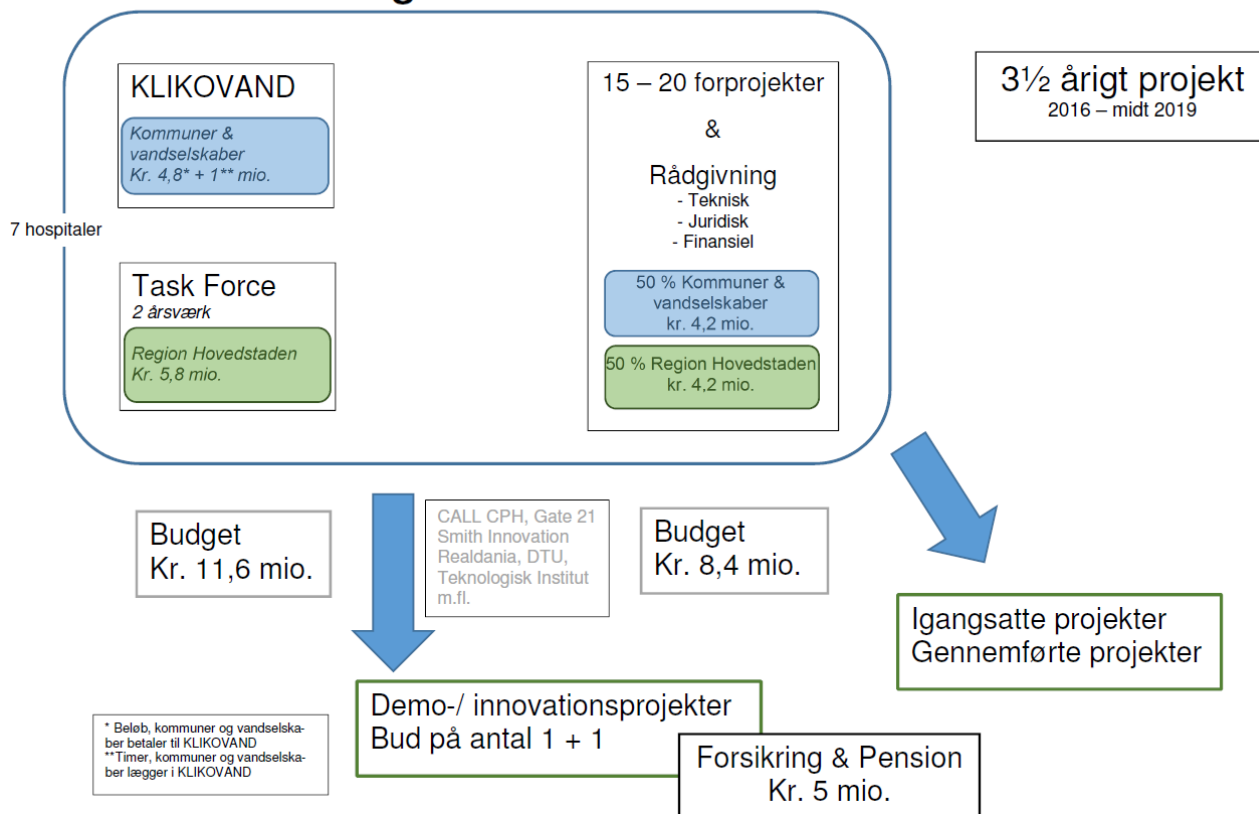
KLIKOVAND

Kommuner & vandselskaber Kr. 4,8* + 1** mio.

7 hospitaler

Task Force
2 årsværk

Region Hovedstaden Kr. 5,8 mio.

15 – 20 forprojekter

&

Rådgivning
- Teknisk
- Juridisk
- Finansiel

50 % Kommuner & vandselskaber kr. 4,2 mio.

50 % Region Hovedstaden kr. 4,2 mio.

3½ årigt projekt
2016 – midt 2019

Budget
Kr. 11,6 mio.

CALL CPH, Gate 21 Smith Innovation Realdania, DTU, Teknologisk Institut m.fl.

Budget
Kr. 8,4 mio.

Igangsatte projekter
Gennemførte projekter

* Beløb, kommuner og vandselskaber betaler til KLIKOVAND
**Timer, kommuner og vandselskaber lægger i KLIKOVAND

Demo-/ innovationsprojekter
Bud på antal 1 + 1

Forsikring & Pension
Kr. 5 mio.